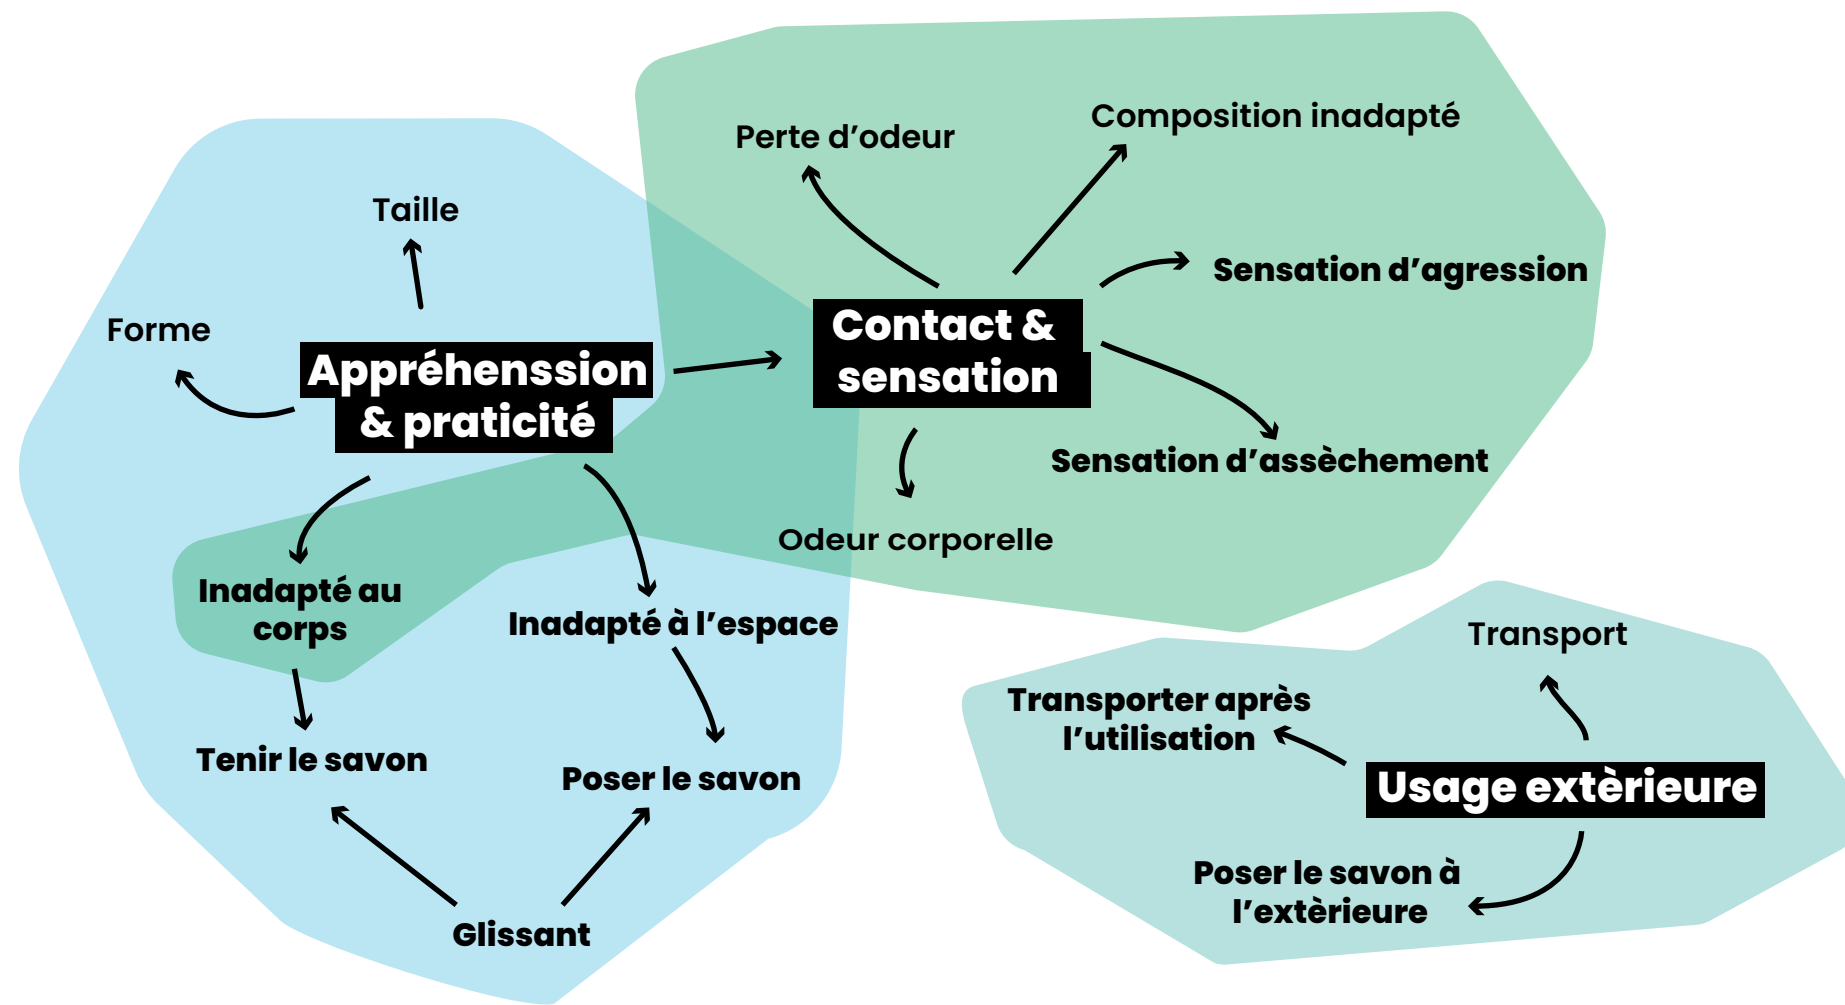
Taille

Forme

Appréhenssion & praticité

Inadapté au corps

Inadapté à l'espace

Tenir le savon

Poser le savon

Glissant

Perte d'odeur

Composition inadapté

Contact & sensation

Sensation d'agression

Sensation d'assèchement

Odeur corporelle

Transport

Transporter après l'utilisation

Usage extèrieure

Poser le savon à l'extèrieure